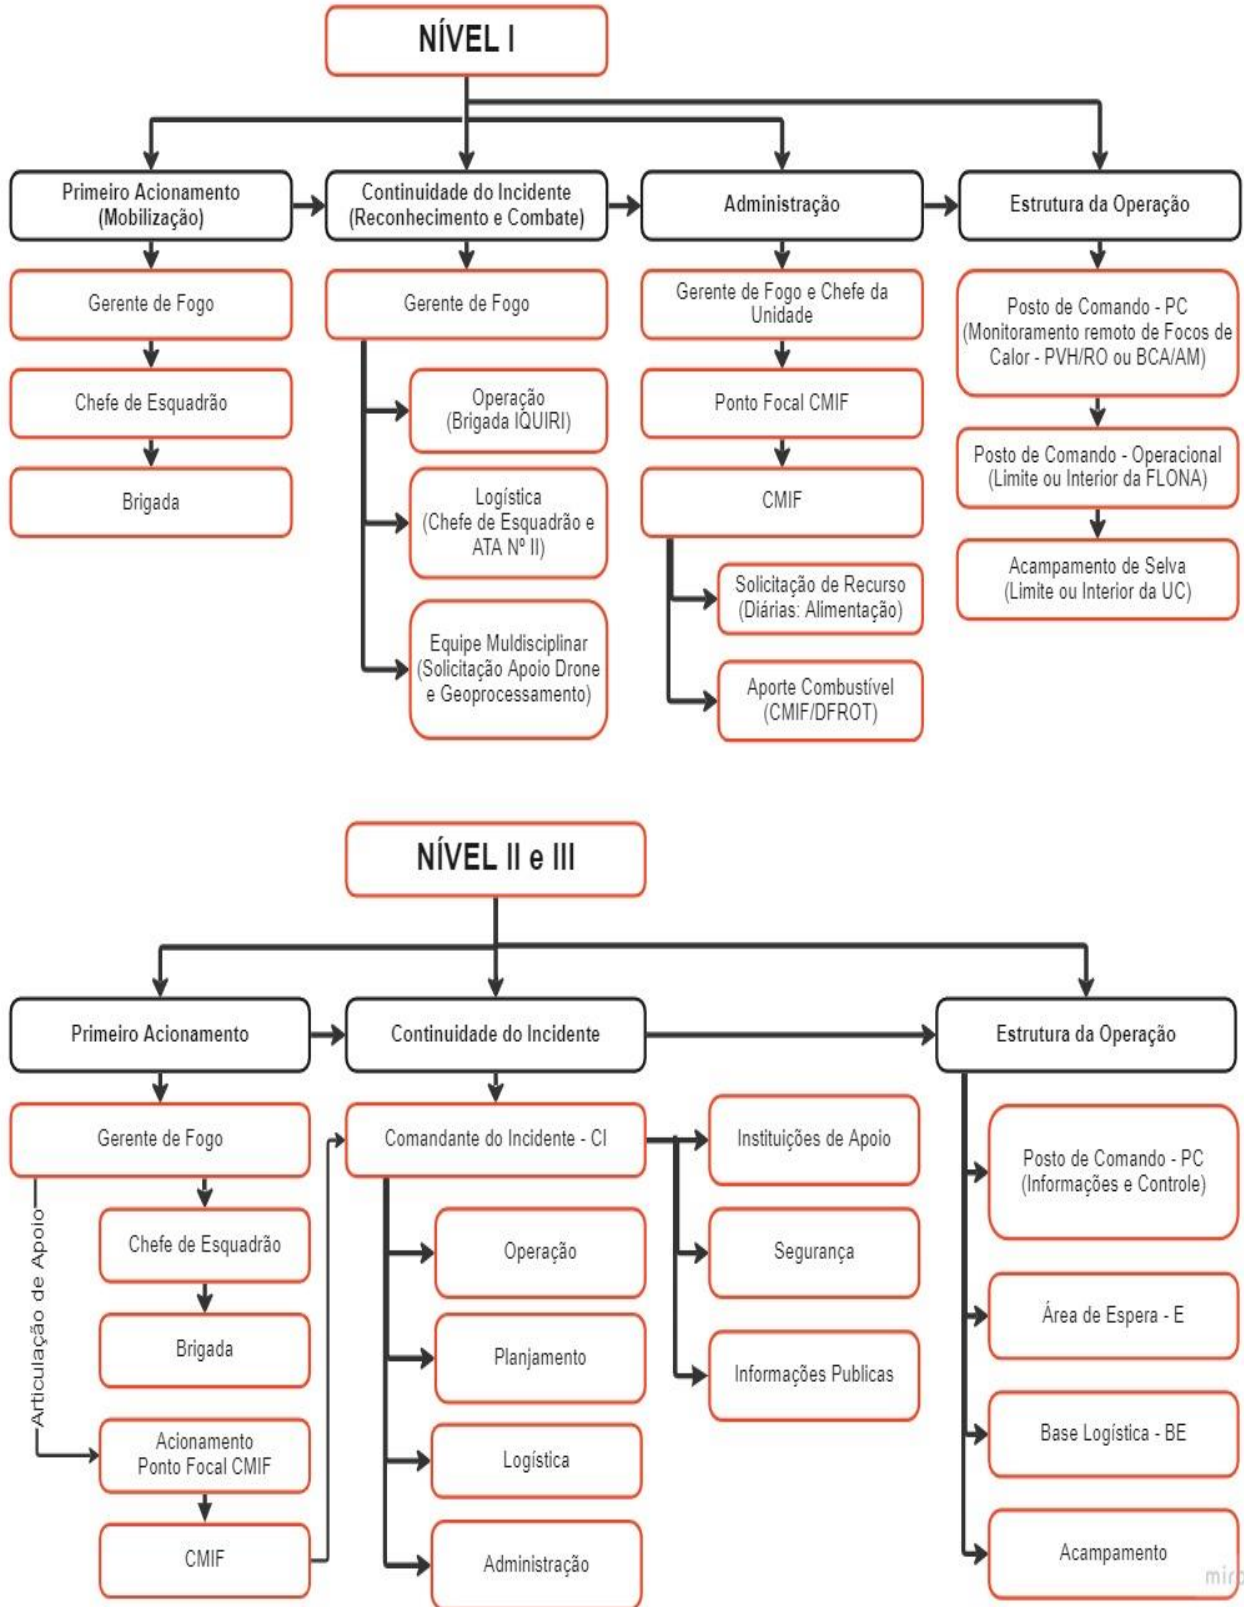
NÍVEL I

Primeiro Acionamento (Mobilização)

Gerente de Fogo

Chefe de Esquadrão

Brigada

Continuidade do Incidente (Reconhecimento e Combate)

Gerente de Fogo

Operação (Brigada IQUIRI)

Logística (Chefe de Esquadrão e ATA Nº II)

Equipe Muldisciplinar (Solicitação Apoio Drone e Geoprocessamento)

Administração

Gerente de Fogo e Chefe da Unidade

Ponto Focal CMIF

CMIF

Solicitação de Recurso (Diárias: Alimentação)

Aporte Combustível (CMIF/DFROT)

Estrutura da Operação

Posto de Comando - PC (Monitoramento remoto de Focos de Calor - PVH/RO ou BCA/AM)

Posto de Comando - Operacional (Limite ou Interior da FLONA)

Acampamento de Selva (Limite ou Interior da UC)

NÍVEL II e III

Primeiro Acionamento

Gerente de Fogo

Articulação de Apoio

Chefe de Esquadrão

Brigada

Acionamento Ponto Focal CMIF

CMIF

Continuidade do Incidente

Comandante do Incidente - CI

Operação

Planjamento

Logística

Administração

Instituições de Apoio

Segurança

Informações Publicas

Estrutura da Operação

Posto de Comando - PC (Informações e Controle)

Área de Espera - E

Base Logística - BE

Acampamento

mir